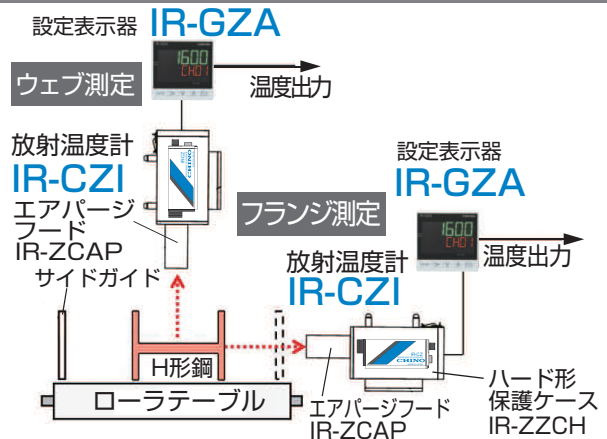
設定表示器 IR-GZA

1600
CH01

ウェブ測定

温度出力

放射温度計
IR-CZI

CHINO

エアパージフード
IR-ZCAP

設定表示器
IR-GZA

フランジ測定

1600
CH01

温度出力

放射温度計
IR-CZI

サイドガイド

H形鋼

CHINO

ローラテーブル

エアパージフード
IR-ZCAP

ハード形
保護ケース
IR-ZZCH